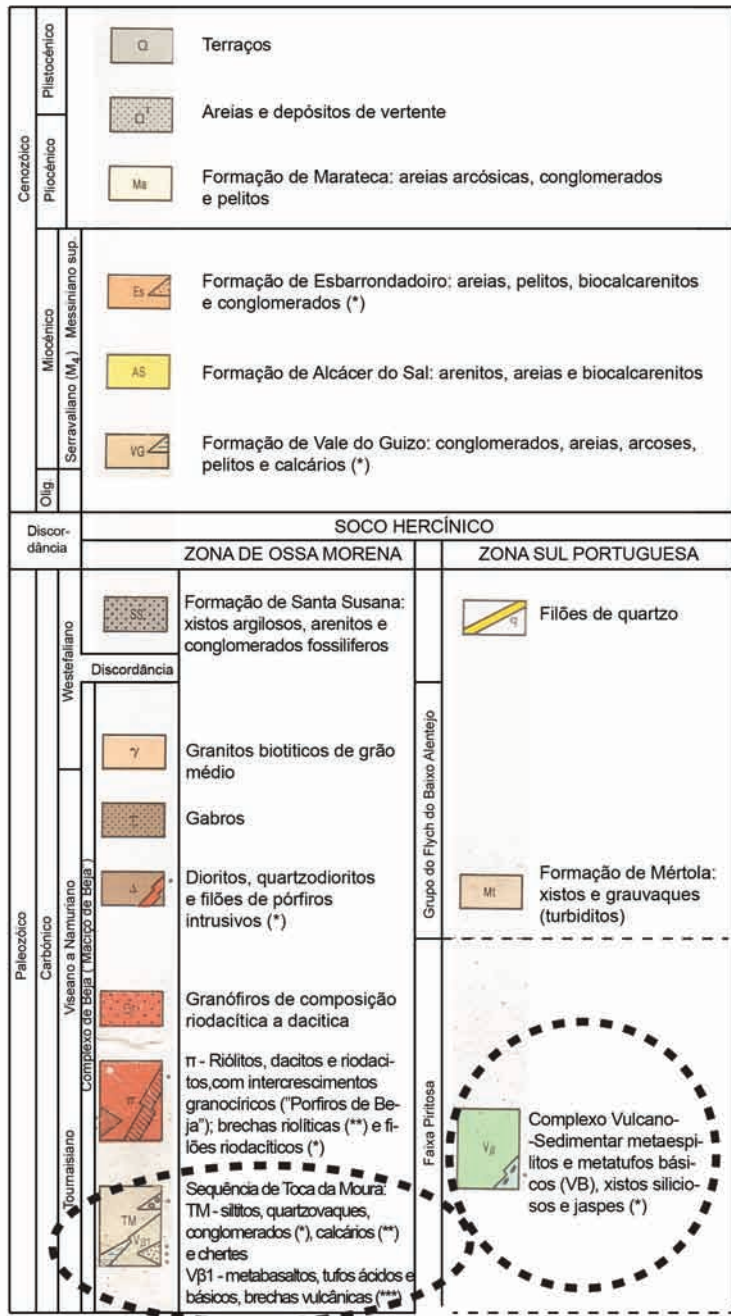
Cenozóico
Plistocénico
Q
Terraços
$Q^T$
Areias e depósitos de vertente
Pliocénico
Ma
Formação de Marateca: areias arcósicas, conglomerados e pelitos
Miocénico
Messiniano sup.
Es
Formação de Esbarrondadoiro: areias, pelitos, biocalcarenitos e conglomerados (*)
Serravaliano ($M_4$)
AS
Formação de Alcácer do Sal: arenitos, areias e biocalcarenitos
VG
Formação de Vale do Guizo: conglomerados, areias, arcoses, pelitos e calcários (*)
Olig.
Discordância
SOCO HERCÍNICO
ZONA DE OSSA MORENA
ZONA SUL PORTUGUESA
Paleozóico
Carbónico
Westefaliano
SS
Formação de Santa Susana: xistos argilosos, arenitos e conglomerados fossilíferos
Discordância
Grupo do Flych do Baixo Alentejo
q
Filões de quartzo
Viseano a Namuriano
Complexo de Beja ( Maciço de Beja )
γ
Granitos biotíticos de grão médio
Gabros
Dioritos, quartzodioritos e filões de pórfiros intrusivos (*)
Mt
Formação de Mértola: xistos e grauvaques (turbiditos)
Gr
Granófiros de composição riodacítica a dacítica
π
π - Riólitos, dacitos e riodacitos,com intercrescimentos granocíricos ("Porfiros de Beja"); brechas riolíticas (**) e filões riodacíticos (*)
Faixa Piritosa
$V_\beta$
Complexo Vulcano-Sedimentar metaespilitos e metatufos básicos (VB), xistos siliciosos e jaspes (*)
Tournaisiano
TM
Vβ1
Sequência de Toca da Moura: TM - siltitos, quartzovaques, conglomerados (*), calcários (**) e chertes
Vβ1 - metabasaltos, tufos ácidos e básicos, brechas vulcânicas (***)